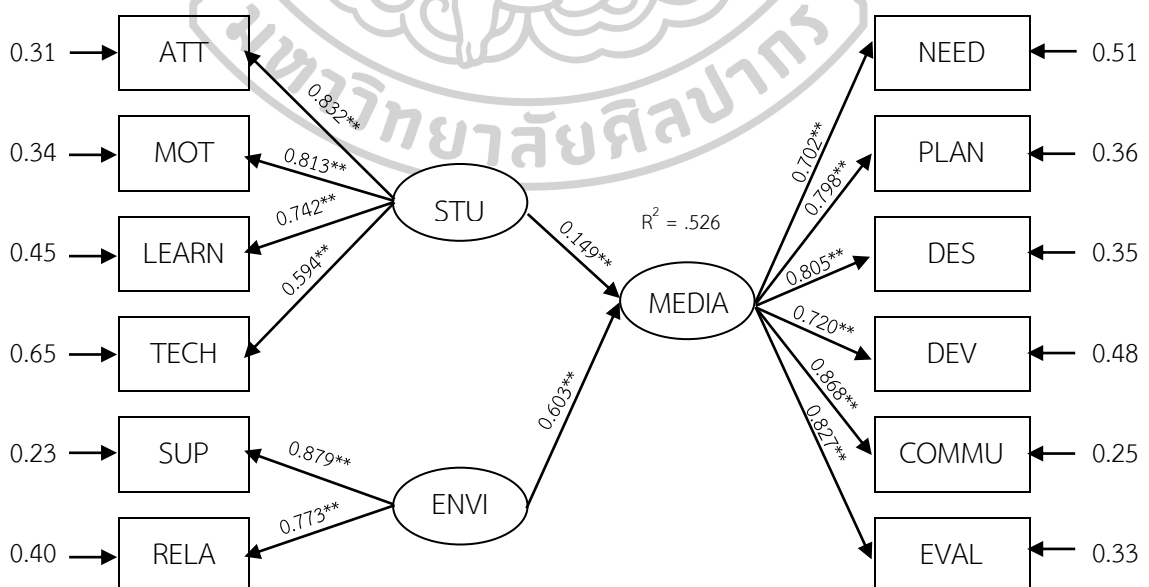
มหาวิทยาลัยศิลปากร

0.31 ATT
0.34 MOT
0.45 LEARN
0.65 TECH
0.23 SUP
0.40 RELA

0.832**
0.813**
0.742**
0.594**
0.879**
0.773**

STU
ENVI

0.149**
0.603**

$R^2$ = .526

MEDIA

0.702**
0.798**
0.805**
0.720**
0.868**
0.827**

NEED 0.51
PLAN 0.36
DES 0.35
DEV 0.48
COMMU 0.25
EVAL 0.33